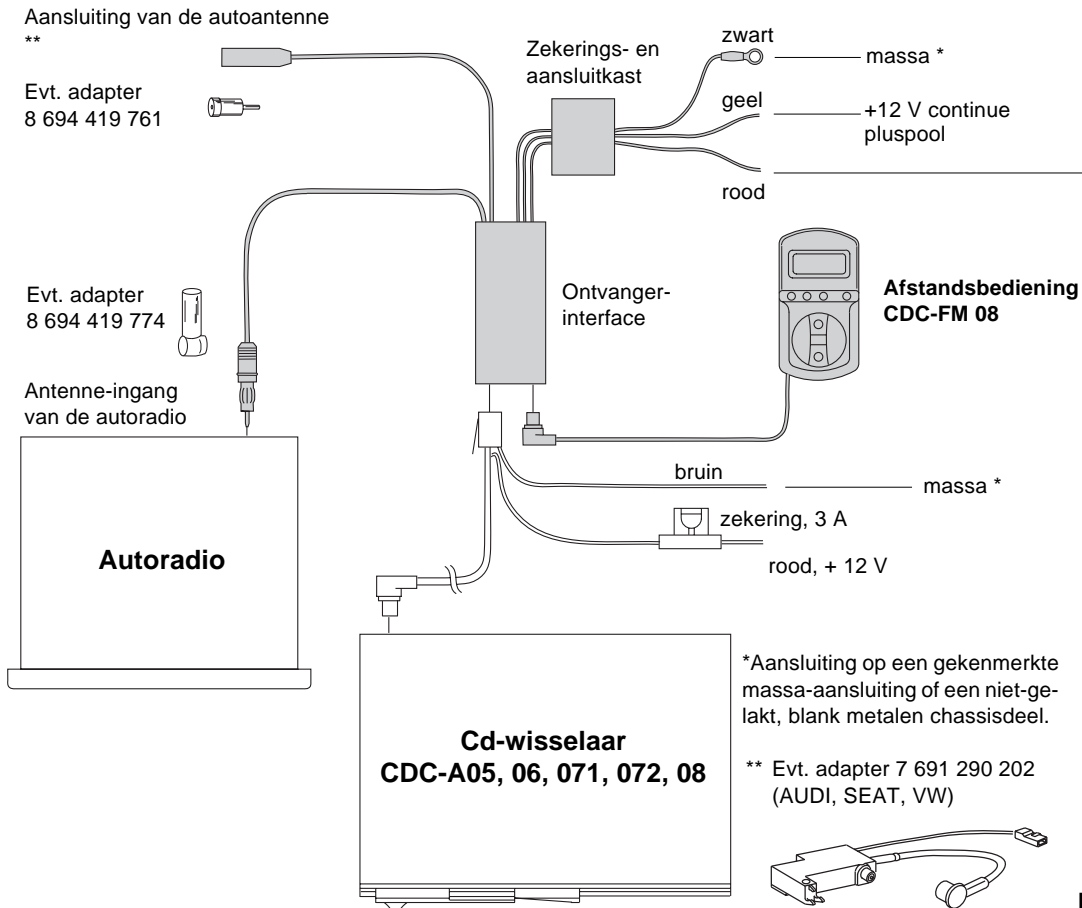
Aansluiting van de autoantenne
**

Evt. adapter
8 694 419 761

Zekerings- en aansluitkast

zwart
massa *

geel
+12 V continue pluspool

rood

Ontvanger-interface

Afstandsbediening CDC-FM 08

Evt. adapter
8 694 419 774

Antenne-ingang van de autoradio

Autoradio

bruin
massa *

zekering, 3 A

rood, + 12 V

*Aansluiting op een gekenmerkte massa-aansluiting of een niet-gelakt, blank metalen chassisdeel.

Cd-wisselaar
CDC-A05, 06, 071, 072, 08

** Evt. adapter 7 691 290 202 (AUDI, SEAT, VW)